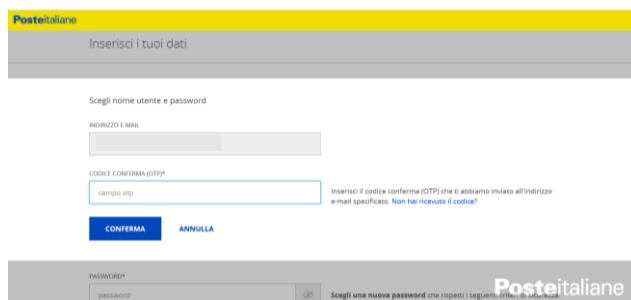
Posteitaliane

Inserisci i tuoi dati

Scegli nome utente e password

INDIRIZZO E-MAIL

CODICE CONFERMA (OTP)*

campo otp

Inserisci il codice conferma (OTP) che ti abbiamo inviato all'indirizzo e-mail specificato. Non hai ricevuto il codice?

CONFERMA

ANNULLA

PASSWORD*

password

Scegli una nuova password che rispetti i seguenti criteri di sicurezza

Posteitaliane